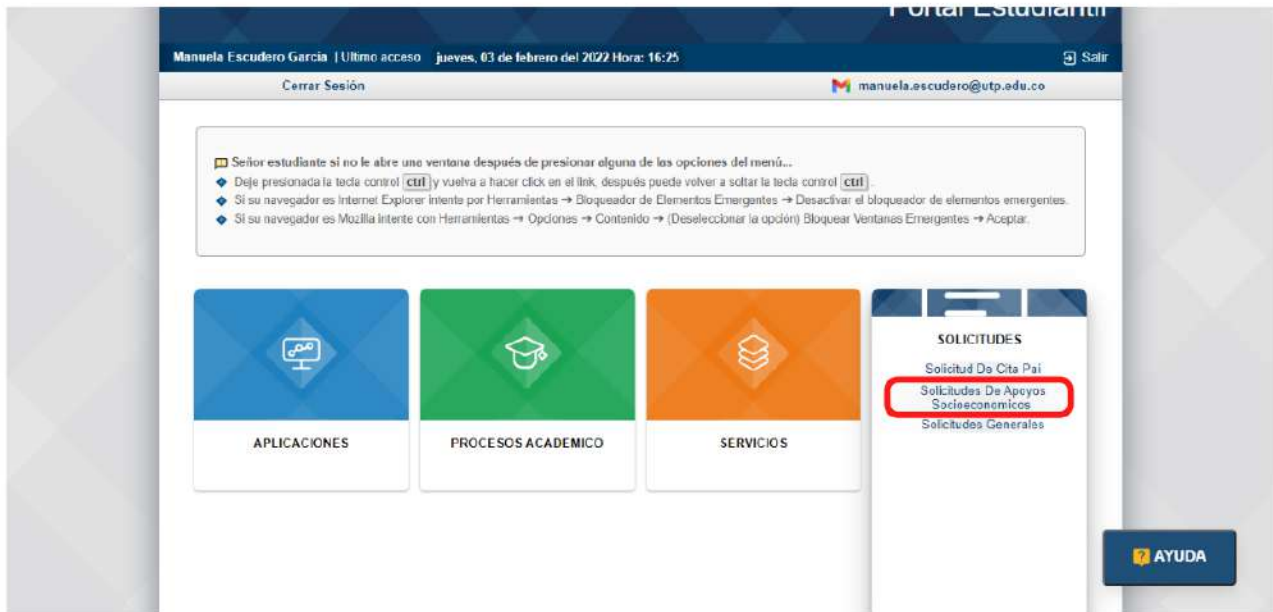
Portal Estudiantil

Manuela Escudero Garcia | Ultimo acceso jueves, 03 de febrero del 2022 Hora: 16:25

Salir

Cerrar Sesión

manuela.escudero@utp.edu.co

Señor estudiante si no le abre una ventana después de presionar alguna de las opciones del menú...
Deje presionada la tecla control ctrl y vuelva a hacer click en el link, después puede volver a soltar la tecla control ctrl.
Si su navegador es Internet Explorer intente por Herramientas → Bloqueador de Elementos Emergentes → Desactivar el bloqueador de elementos emergentes.
Si su navegador es Mozilla intente con Herramientas → Opciones → Contenido → (Deseleccionar la opción) Bloquear Ventanas Emergentes → Aceptar.

APLICACIONES

PROCESOS ACADEMICO

SERVICIOS

SOLICITUDES

Solicitud De Cita Pai

Solicitudes De Apoyos Socioeconomicos

Solicitudes Generales

AYUDA